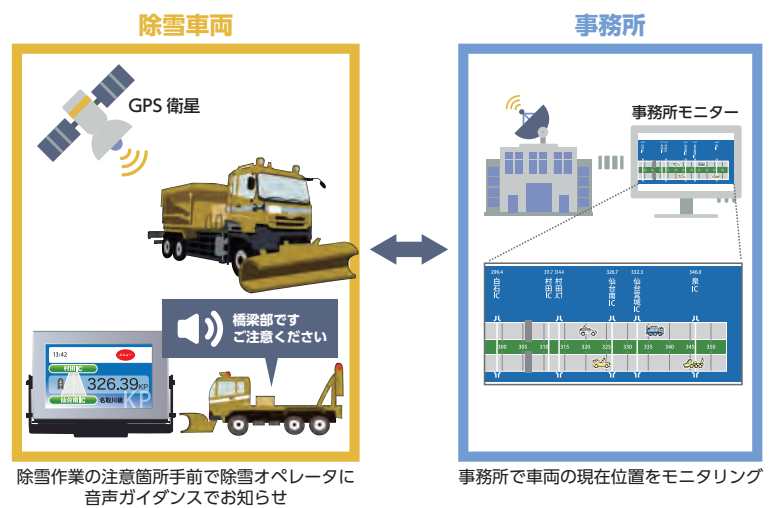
除雪車両

GPS 衛星

橋梁部です
ご注意ください

13:42

村田IC

326.39KP

KP

仙台南IC

名取川橋

除雪作業の注意箇所手前で除雪オペレータに音声ガイダンスでお知らせ

事務所

事務所モニター

289.4
白石IC

317.7
村田IC

314.4
村田JCT

326.7
仙台南IC

332.3
仙台宮城IC

346.0
泉IC

300

305

310

315

320

325

330

335

340

345

350

事務所で車両の現在位置をモニタリング